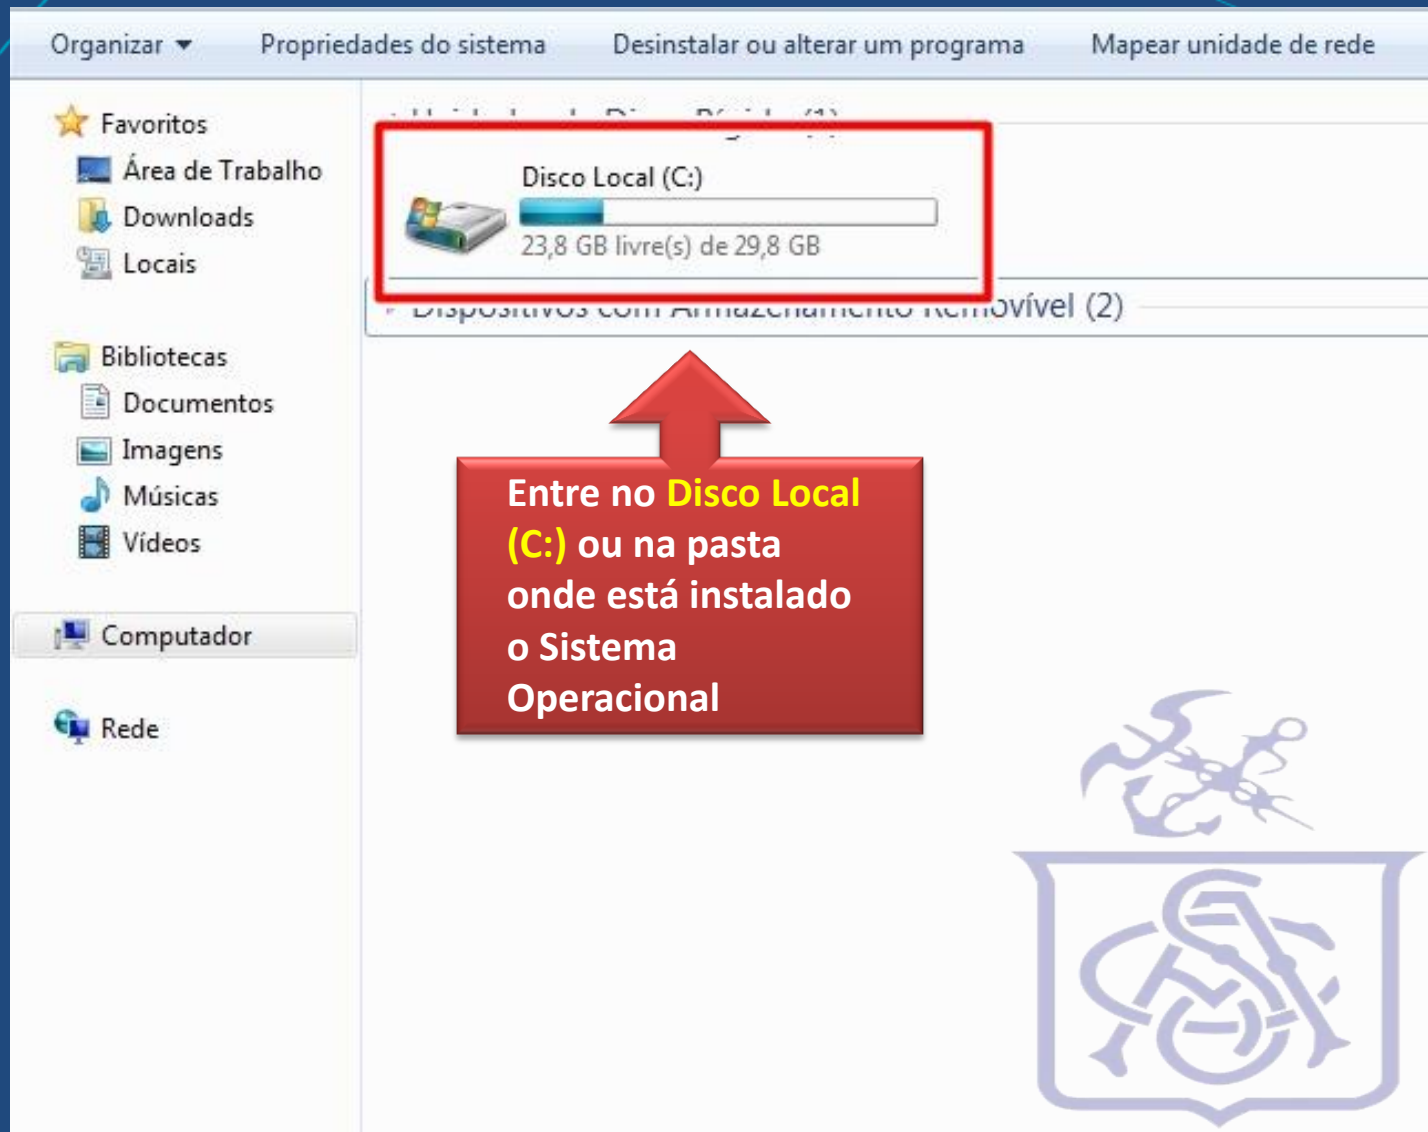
Organizar ▾ Propriedades do sistema Desinstalar ou alterar um programa Mapear unidade de rede

Favoritos
Área de Trabalho
Downloads
Locais

Bibliotecas
Documentos
Imagens
Músicas
Vídeos

Computador

Rede

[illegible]

Disco Local (C:)
23,8 GB livre(s) de 29,8 GB

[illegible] ovível (2)

Entre no Disco Local (C:) ou na pasta onde está instalado o Sistema Operacional